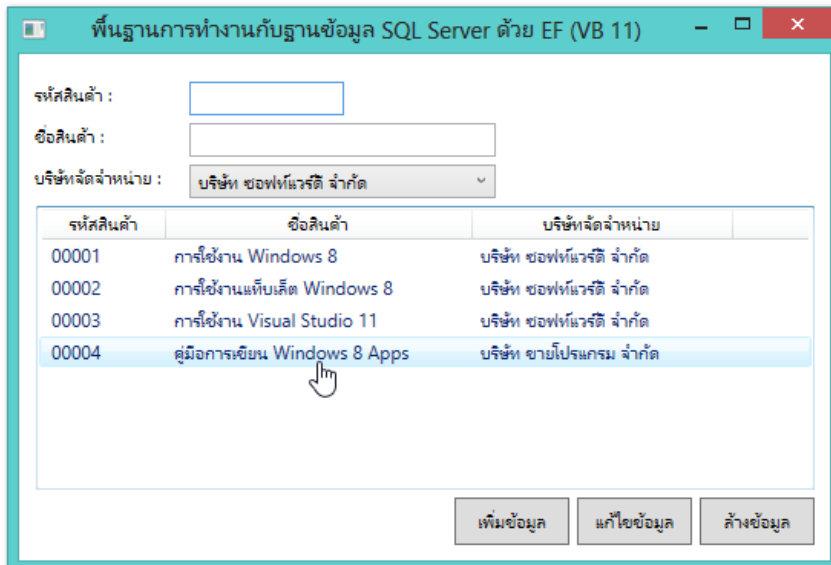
พื้นฐานการทำงานกับฐานข้อมูล SQL Server ด้วย EF (VB 11)

รหัสสินค้า :

ชื่อสินค้า :

บริษัทจัดจำหน่าย : บริษัท ซอฟท์แวร์ดี จำกัด

| รหัสสินค้า | ชื่อสินค้า | บริษัทจัดจำหน่าย |
|---|---|---|
| 00001 | การใช้งาน Windows 8 | บริษัท ซอฟท์แวร์ดี จำกัด |
| 00002 | การใช้งานแท็บเล็ต Windows 8 | บริษัท ซอฟท์แวร์ดี จำกัด |
| 00003 | การใช้งาน Visual Studio 11 | บริษัท ซอฟท์แวร์ดี จำกัด |
| 00004 | คู่มือการเขียน Windows 8 Apps | บริษัท ขายโปรแกรม จำกัด |

เพิ่มข้อมูล แก้ไขข้อมูล ล้างข้อมูล